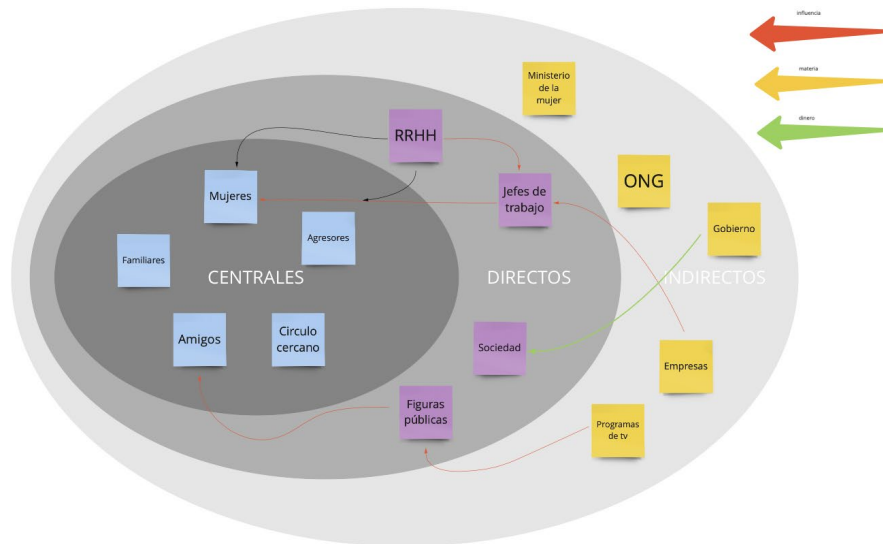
influencia

materia

dinero

Ministerio de la mujer

RRHH

Mujeres

Jefes de trabajo

ONG

Gobierno

Agresores

Familiares

CENTRALES

DIRECTOS

INDIRECTOS

Amigos

Circulo cercano

Sociedad

Empresas

Figuras públicas

Programas de tv